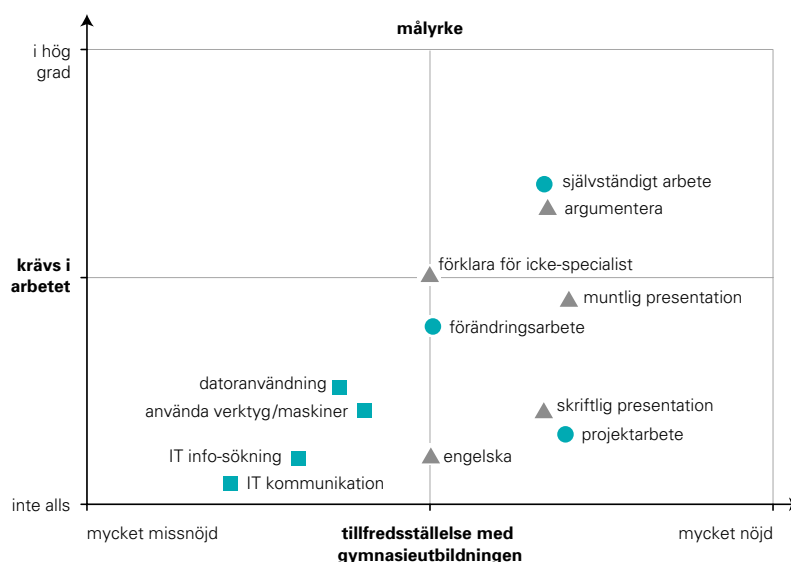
målyrke

i hög grad

krävs i arbetet

inte alls

självständigt arbete
argumentera
förklara för icke-specialist
muntlig presentation
förändringsarbete
datoranvändning
använda verktyg/maskiner
skriftlig presentation
projektarbete
IT info-sökning
engelska
IT kommunikation

mycket missnöjd
tillfredsställelse med gymnasieutbildningen
mycket nöjd